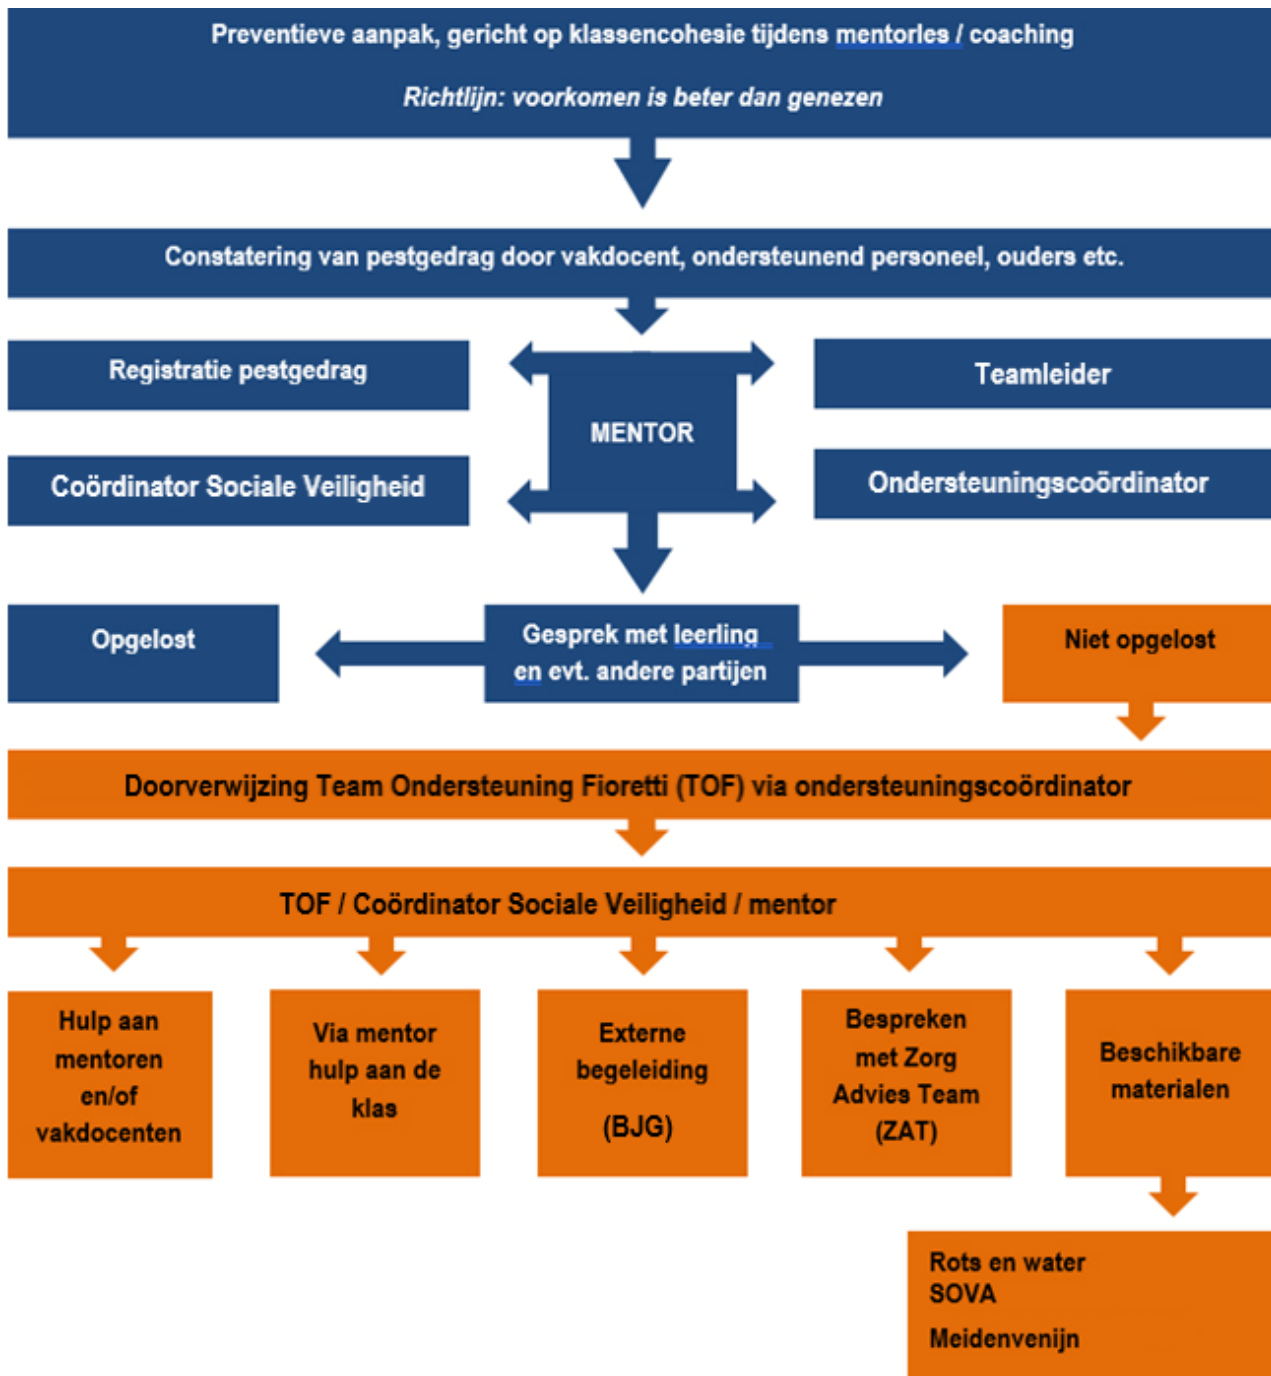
Preventieve aanpak, gericht op klassencohesie tijdens mentorles / coaching

Richtlijn: voorkomen is beter dan genezen

Constatering van pestgedrag door vakdocent, ondersteunend personeel, ouders etc.

Registratie pestgedrag

MENTOR

Teamleider

Coördinator Sociale Veiligheid

Ondersteuningscoördinator

Opgelost

Gesprek met leerling en evt. andere partijen

Niet opgelost

Doorverwijzing Team Ondersteuning Fioretti (TOF) via ondersteuningscoördinator

TOF / Coördinator Sociale Veiligheid / mentor

Hulp aan mentoren en/of vakdocenten

Via mentor hulp aan de klas

Externe begeleiding (BJG)

Bespreken met Zorg Advies Team (ZAT)

Beschikbare materialen

Rots en water
SOVA
Meidenvenijn